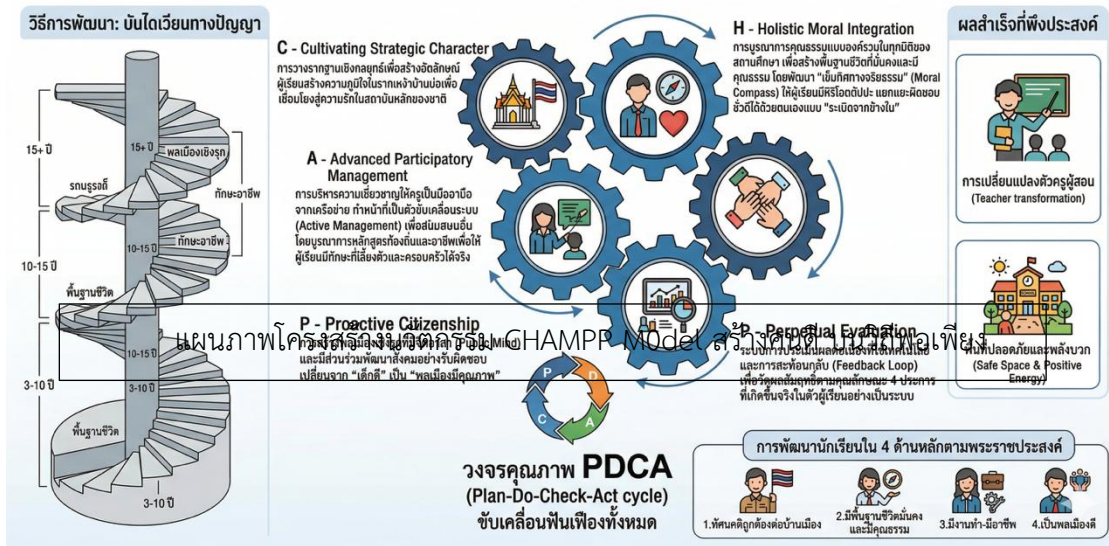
วิธีการพัฒนา: บันไดเวียนทางปัญญา

15+ ปี
15+ ปี
พลเมืองเชิงรุก
รถบรรลุ
ทักษะอาชีพ
10-15 ปี
ทักษะอาชีพ
10-15 ปี
พื้นฐานชีวิต
10-15 ปี
3-10 ปี
พื้นฐานชีวิต
3-10 ปี

C - Cultivating Strategic Character
การวางรากฐานเชิงกลยุทธ์เพื่อสร้างอัตลักษณ์ ผู้เรียนสร้างความภูมิใจในรากเหง้าบ้านบ่อเพื่อ เชื่อมโยงสู่ความรักในสถาบันหลักของชาติ

A - Advanced Participatory Management
การบริหารความเชี่ยวชาญให้ครูเป็นมืออาชีพ จากเครือข่าย ทำหน้าที่เป็นตัวขับเคลื่อนระบบ (Active Management) เพื่อสนับสนุนอื่น โดยบูรณาการหลักสูตรท้องถิ่นและอาชีพเพื่อให้ ผู้เรียนมีทักษะที่เลี้ยงตัวและครอบครัวได้จริง

P - Proactive Citizenship
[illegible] (Public Mind) และมีส่วนร่วมพัฒนาสังคมอย่างรับผิดชอบ เปลี่ยนจาก "เด็กดี" เป็น "พลเมืองมีคุณภาพ"

H - Holistic Moral Integration
การบูรณาการคุณธรรมแบบองค์รวมในทุกมิติของ สถานศึกษา เพื่อสร้างพื้นฐานชีวิตที่มั่นคงและมี คุณธรรม โดยพัฒนา "เข็มทิศทางจริยธรรม" (Moral Compass) ให้ผู้เรียนมีหิริโอตตัปปะ แยกแยะผิดชอบ ชั่วดีได้ด้วยตนเองแบบ "ระเบิดจากข้างใน"

P - Perpetual Evaluation
ระบบการประเมินผลต่อเนื่อง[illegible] และการสะท้อนกลับ (Feedback Loop) เพื่อวัดผลสัมฤทธิ์ตามคุณลักษณะ 4 ประการ ที่เกิดขึ้นจริงในตัวผู้เรียนอย่างเป็นระบบ

แผนภาพโครงสร้างนวัตกรรม CHAMPP Model สร้างคนดีบนวิถีพอเพียง

P
D
C
A

วงจรคุณภาพ PDCA
(Plan-Do-Check-Act cycle)
ขับเคลื่อนฟันเฟืองทั้งหมด

ผลสำเร็จที่พึงประสงค์
การเปลี่ยนแปลงตัวครูผู้สอน
(Teacher transformation)
พื้นที่ปลอดภัยและพลังบวก
(Safe Space & Positive Energy)

การพัฒนานักเรียนใน 4 ด้านหลักตามพระราชประสงค์
1.ทัศนคติถูกต้องต่อบ้านเมือง
2.มีพื้นฐานชีวิตมั่นคง และมีคุณธรรม
3.มีงานทำ-มีอาชีพ
4.เป็นพลเมืองดี